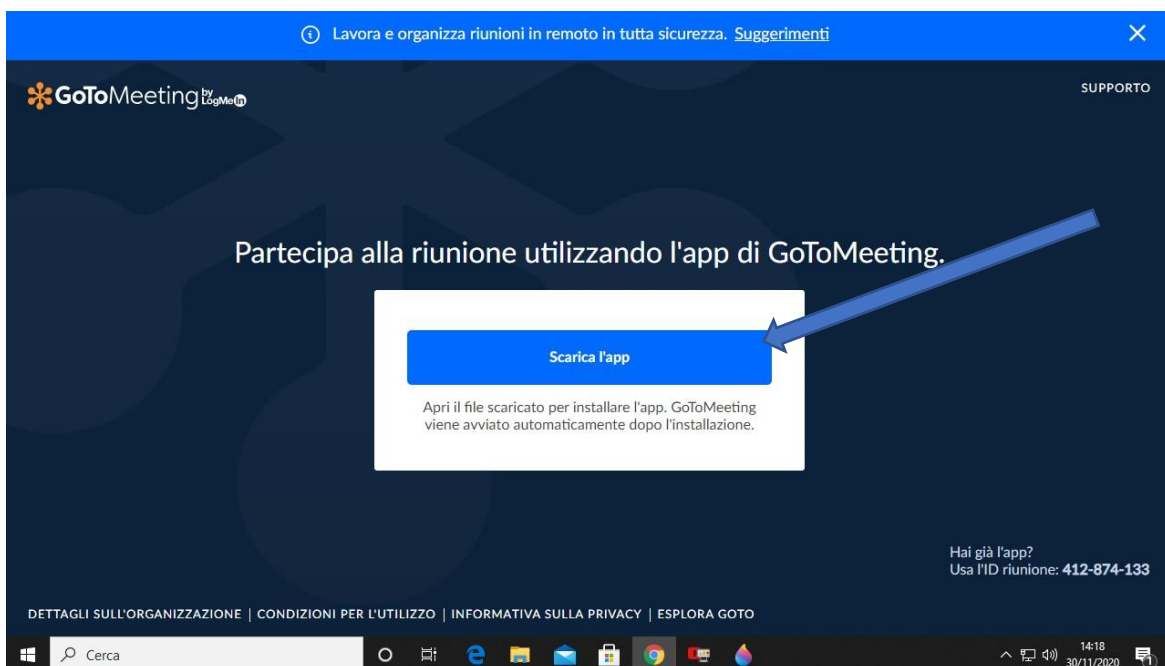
Lavora e organizza riunioni in remoto in tutta sicurezza. Suggerimenti

GoToMeeting by LogMeIn

SUPPORTO

Partecipa alla riunione utilizzando l'app di GoToMeeting.

Scarica l'app

Apri il file scaricato per installare l'app. GoToMeeting viene avviato automaticamente dopo l'installazione.

Hai già l'app?
Usa l'ID riunione: 412-874-133

DETTAGLI SULL'ORGANIZZAZIONE | CONDIZIONI PER L'UTILIZZO | INFORMATIVA SULLA PRIVACY | ESPLORA GOTO

Cerca

14:18
30/11/2020